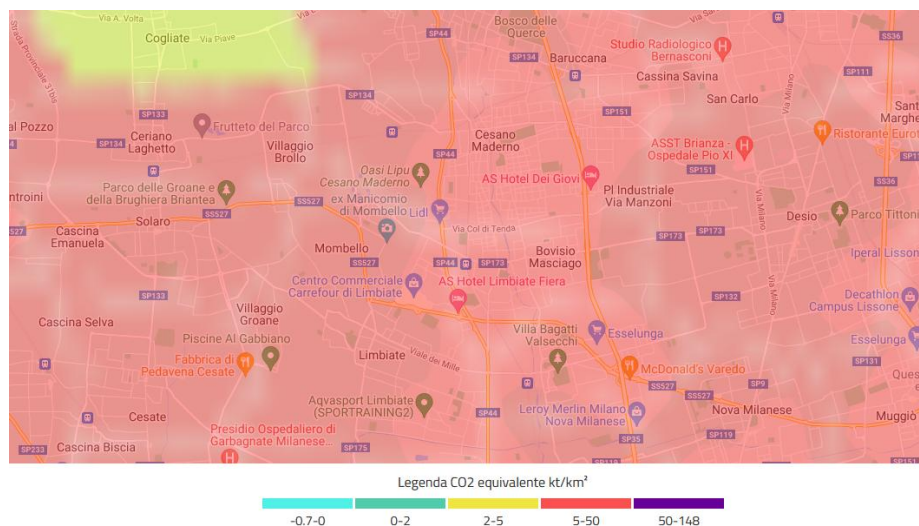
Via A. Volta
Cogliate
Via Piave
Strada Provinciale 31bis
Bosco delle Querce
SP44
SP134
Baruccana
Studio Radiologico Bernasconi
Cassina Savina
SS36
SP111
San Carlo
Sant Marghe
SP133
SP134
al Pozzo
Ceriano Laghetto
Frutteto del Parco
Villaggio Brollo
Cesano Maderno
SP151
ASST Brianza - Ospedale Pio XI
Ristorante Euro
Via Milano
SP44
Oasi Lipu Cesano Maderno
AS Hotel Dei Giovi
Pl Industriale Via Manzoni
SP151
SS36
Parco delle Groane e della Brughiera Briantea
SS527
ntroini
Solaro
SS527
ex Manicomio di Mombello
Lidl
Desio
Parco Tittoni
SS527
Cascina Emanuela
Via Col di Tenda
SP173
SP173
Mombello
Bovisio Masciago
Iperal Lisson
SS527
SP44
SP173
Centro Commerciale Carrefour di Limbiate
AS Hotel Limbiate Fiera
SP133
SP132
Decathlon Campus Lissone
Cascina Selva
Villaggio Groane
Via Milano
Piscine Al Gabbiano
Villa Bagatti Valsecchi
Esselunga
Esselunga
Fabbrica di Pedavena Cesate
Limbiate
Viale dei Mille
McDonald's Varedo
SP131
Ques
SS527
SP9
Aqvasport Limbiate (SPORTRAINING2)
SS527
Nova Milanese
Cesate
SP44
Leroy Merlin Milano Nova Milanese
Muggiò
Presidio Ospedaliero di Garbagnate Milanese...
SP119
SP233
Cascina Biscia
SP175
SP35
Legenda CO2 equivalente kt/km²
-0.7-0
0-2
2-5
5-50
50-148